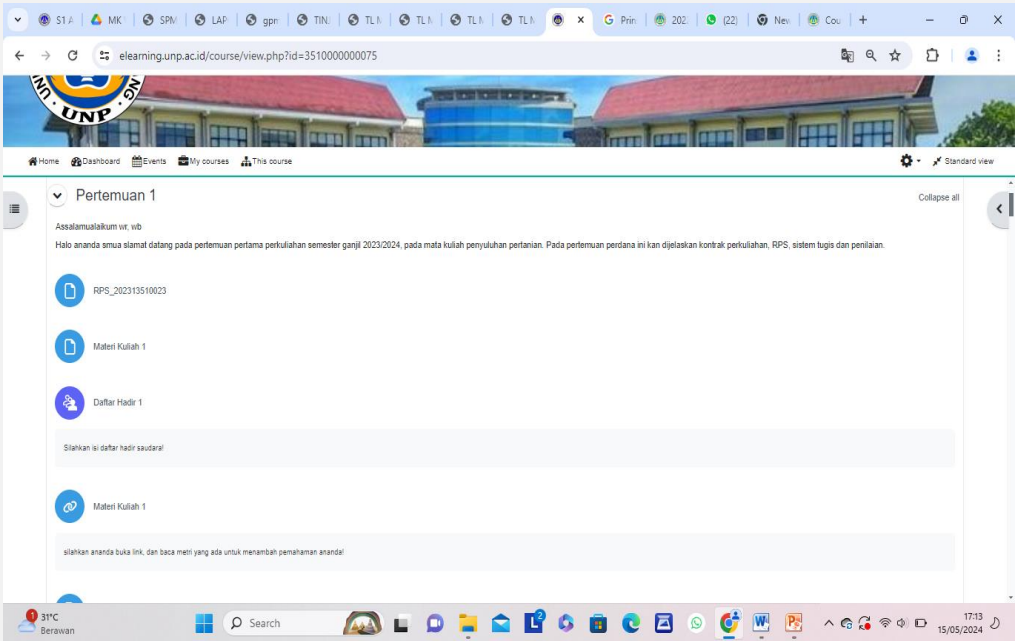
S1 A | MK | SPM | LAP | gpr | TIN | TL M | TL M | TL M | TL M | Prin | 202 | (22) | New | Cou

elearning.unp.ac.id/course/view.php?id=3510000000075

UNP

Home Dashboard Events My courses This course

Standard view

Pertemuan 1

Collapse all

Assalamualaikum wr, wb

Halo ananda smua slamat datang pada pertemuan pertama perkuliahan semester ganjil 2023/2024, pada mata kuliah penyuluhan pertanian. Pada pertemuan perdana ini kan dijelaskan kontrak perkuliahan, RPS, sistem tugis dan penilaian.

RPS_202313510023

Materi Kuliah 1

Daftar Hadir 1

Silahkan isi daftar hadir saudara!

Materi Kuliah 1

silahkan ananda buka link, dan baca metri yang ada untuk menambah pemahaman ananda!

1 31°C Berawan

Search

2

17:13 15/05/2024